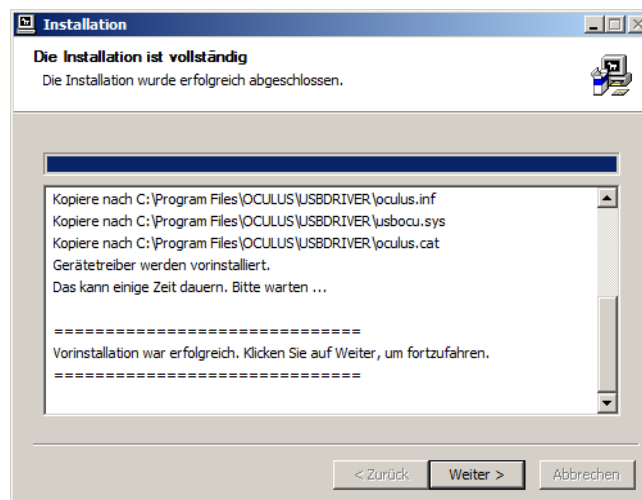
Installation

Die Installation ist vollständig

Die Installation wurde erfolgreich abgeschlossen.

Kopiere nach C:\Program Files\OCULUS\USBDRIVER\oculus.inf
Kopiere nach C:\Program Files\OCULUS\USBDRIVER\usbocu.sys
Kopiere nach C:\Program Files\OCULUS\USBDRIVER\oculus.cat
Gerätetreiber werden vorinstalliert.
Das kann einige Zeit dauern. Bitte warten ...

==============================
Vorinstallation war erfolgreich. Klicken Sie auf Weiter, um fortzufahren.
==============================

< Zurück | Weiter > | Abbrechen